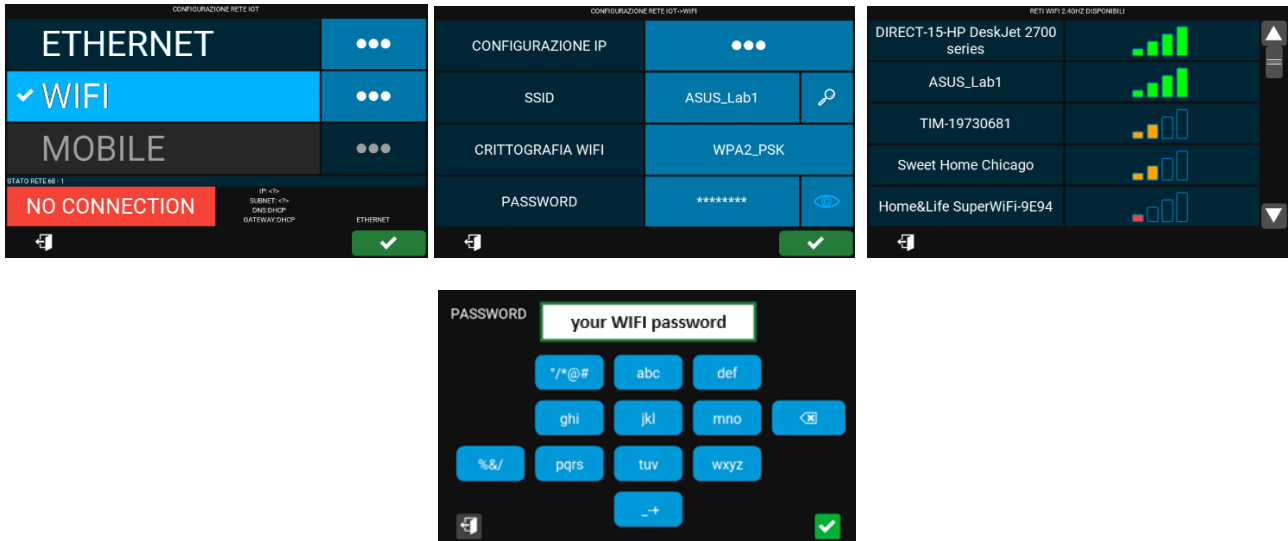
CONFIGURAZIONE RETE IOT

ETHERNET

✔ WIFI

MOBILE

STATO RETE 68 - 1

NO CONNECTION

IP: <?>
SUBNET: <?>
DNS:DHCP
GATEWAY:DHCP

ETHERNET

CONFIGURAZIONE RETE IOT->WIFI

CONFIGURAZIONE IP

SSID

ASUS_Lab1

CRITTOGRAFIA WIFI

WPA2_PSK

PASSWORD

********

RETI WIFI 2.4GHZ DISPONIBILI

DIRECT-15-HP DeskJet 2700 series

ASUS_Lab1

TIM-19730681

Sweet Home Chicago

Home&Life SuperWiFi-9E94

PASSWORD

your WIFI password

°/*@#

abc

def

ghi

jkl

mno

%&/

pqrs

tuv

wxyz

_-+